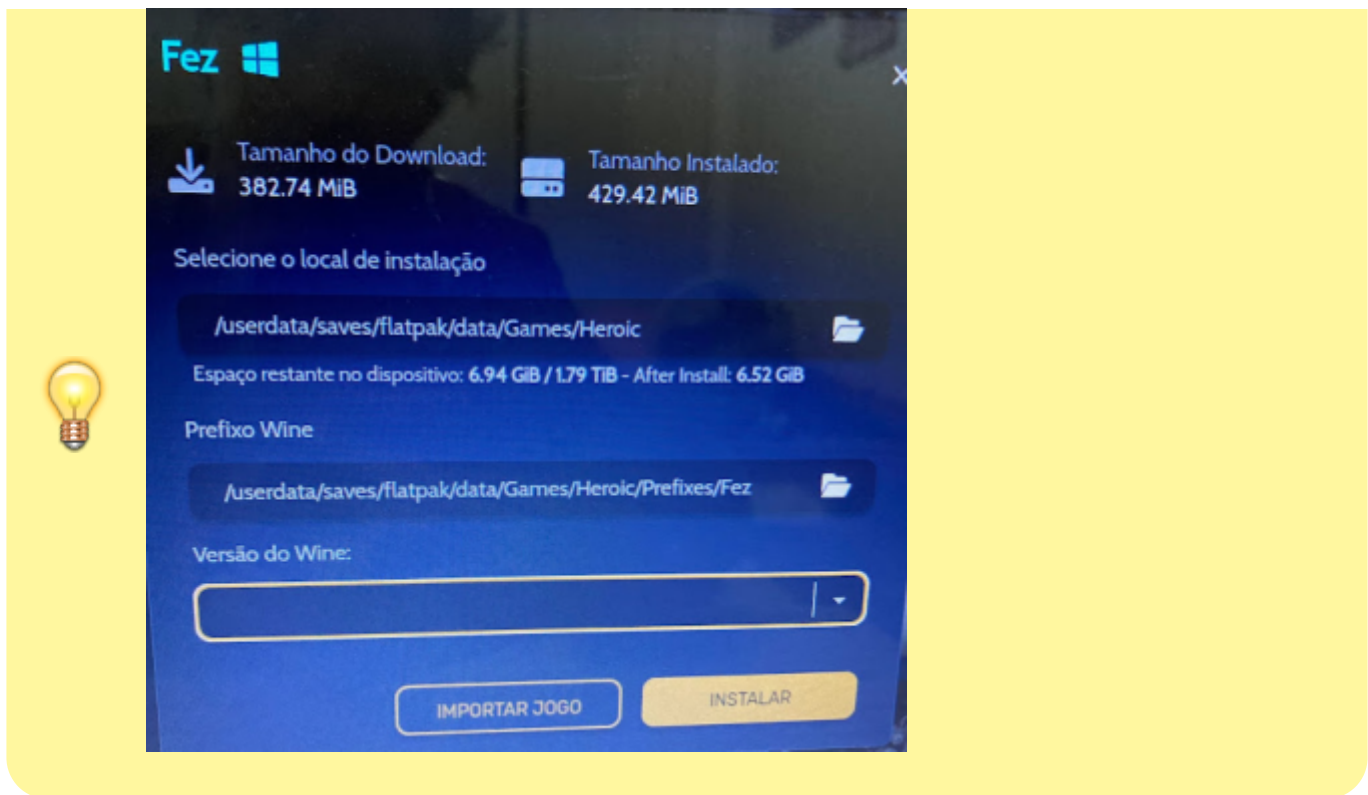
Fez

Tamanho do Download:
382.74 MiB

Tamanho Instalado:
429.42 MiB

Selecione o local de instalação

/userdata/saves/flatpak/data/Games/Heroic

Espaço restante no dispositivo: 6.94 GiB / 1.79 TiB - After Install: 6.52 GiB

Prefixo Wine

/userdata/saves/flatpak/data/Games/Heroic/Prefixes/Fez

Versão do Wine:

IMPORTAR JOGO

INSTALAR